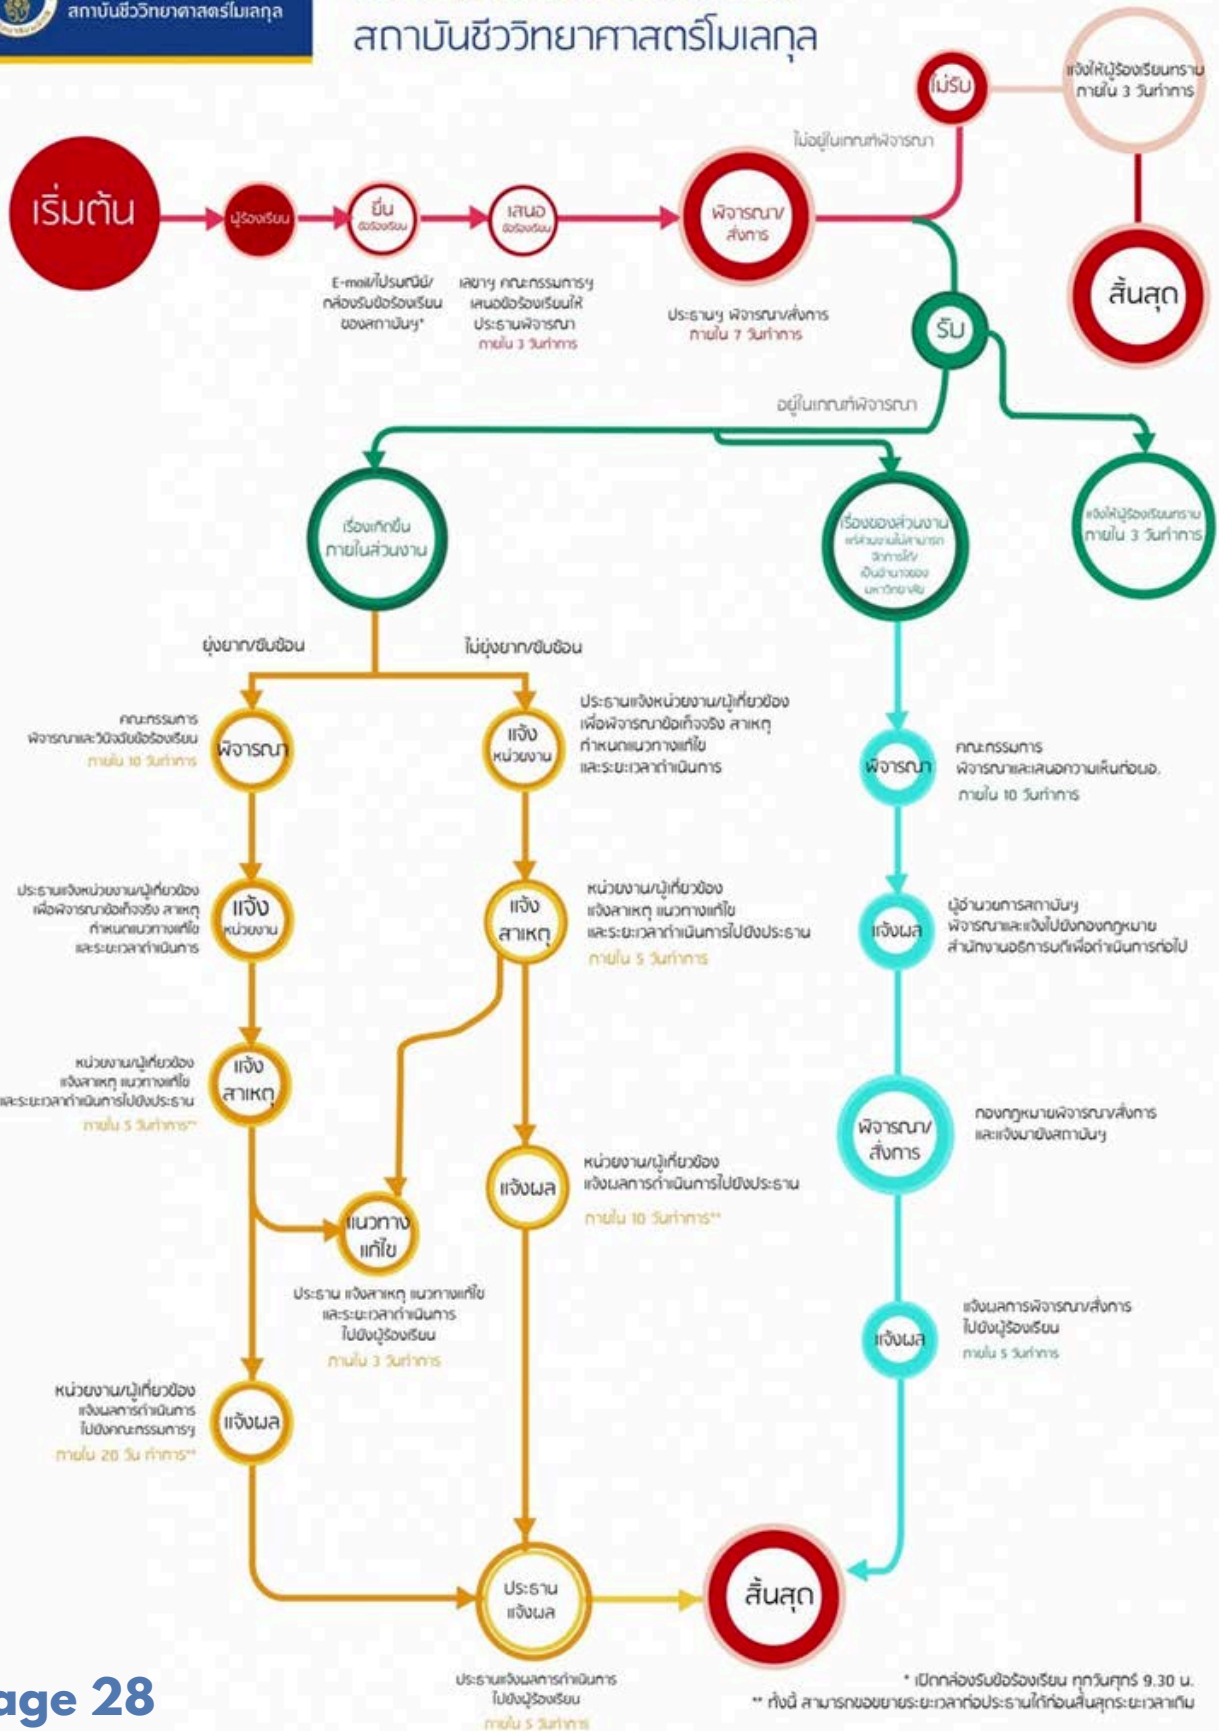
สถาบันชีววิทยาศาสตร์โมเลกุล

สถาบันชีววิทยาศาสตร์โมเลกุล

เริ่มต้น

ผู้ร้องเรียน

ยื่น ข้อร้องเรียน

E-mail/ไปรษณีย์/ กล่องรับข้อร้องเรียน ของสถาบันฯ*

เสนอ ข้อร้องเรียน

เลขาฯ คณะกรรมการฯ เสนอข้อร้องเรียนให้ ประธานพิจารณา ภายใน 3 วันทำการ

พิจารณา/ สั่งการ

ประธานฯ พิจารณา/สั่งการ ภายใน 7 วันทำการ

ไม่อยู่ในเกณฑ์พิจารณา

ไม่รับ

แจ้งให้ผู้ร้องเรียนทราบ ภายใน 3 วันทำการ

สิ้นสุด

รับ

อยู่ในเกณฑ์พิจารณา

แจ้งให้ผู้ร้องเรียนทราบ ภายใน 3 วันทำการ

เรื่องเกิดขึ้น ภายในส่วนงาน

เรื่องของส่วนงาน ที่ส่วนงานไม่สามารถ จัดการได้/ เป็นอำนาจของ มหาวิทยาลัย

ยุ่งยาก/ซับซ้อน

ไม่ยุ่งยาก/ซับซ้อน

คณะกรรมการ พิจารณาและวินิจฉัยข้อร้องเรียน ภายใน 10 วันทำการ

พิจารณา

แจ้ง หน่วยงาน

ประธานแจ้งหน่วยงาน/ผู้เกี่ยวข้อง เพื่อพิจารณาข้อเท็จจริง สาเหตุ กำหนดแนวทางแก้ไข และระยะเวลาดำเนินการ

พิจารณา

คณะกรรมการ พิจารณาและเสนอความเห็นต่อนอ. ภายใน 10 วันทำการ

ประธานแจ้งหน่วยงาน/ผู้เกี่ยวข้อง เพื่อพิจารณาข้อเท็จจริง สาเหตุ กำหนดแนวทางแก้ไข และระยะเวลาดำเนินการ

แจ้ง หน่วยงาน

แจ้ง สาเหตุ

หน่วยงาน/ผู้เกี่ยวข้อง แจ้งสาเหตุ แนวทางแก้ไข และระยะเวลาดำเนินการไปยังประธาน ภายใน 5 วันทำการ

แจ้งผล

ผู้อำนวยการสถาบันฯ พิจารณาและแจ้งไปยังกองกฎหมาย สำนักงานอธิการบดีเพื่อดำเนินการต่อไป

หน่วยงาน/ผู้เกี่ยวข้อง แจ้งสาเหตุ แนวทางแก้ไข และระยะเวลาดำเนินการไปยังประธาน ภายใน 5 วันทำการ**

แจ้ง สาเหตุ

พิจารณา/ สั่งการ

กองกฎหมายพิจารณา/สั่งการ และแจ้งมายังสถาบันฯ

แจ้งผล

หน่วยงาน/ผู้เกี่ยวข้อง แจ้งผลการดำเนินการไปยังประธาน ภายใน 10 วันทำการ**

แนวทาง แก้ไข

ประธาน แจ้งสาเหตุ แนวทางแก้ไข และระยะเวลาดำเนินการ ไปยังผู้ร้องเรียน ภายใน 3 วันทำการ

แจ้งผล

แจ้งผลการพิจารณา/สั่งการ ไปยังผู้ร้องเรียน ภายใน 5 วันทำการ

หน่วยงาน/ผู้เกี่ยวข้อง แจ้งผลการดำเนินการ ไปยังคณะกรรมการฯ ภายใน 20 วัน ทำการ**

แจ้งผล

ประธาน แจ้งผล

สิ้นสุด

ประธานแจ้งผลการดำเนินการ ไปยังผู้ร้องเรียน ภายใน 5 วันทำการ

* เปิดกล่องรับข้อร้องเรียน ทุกวันศุกร์ 9.30 น.
** ทั้งนี้ สามารถขอขยายระยะเวลาต่อประธานได้ก่อนสิ้นสุดระยะเวลาเดิม

age 28